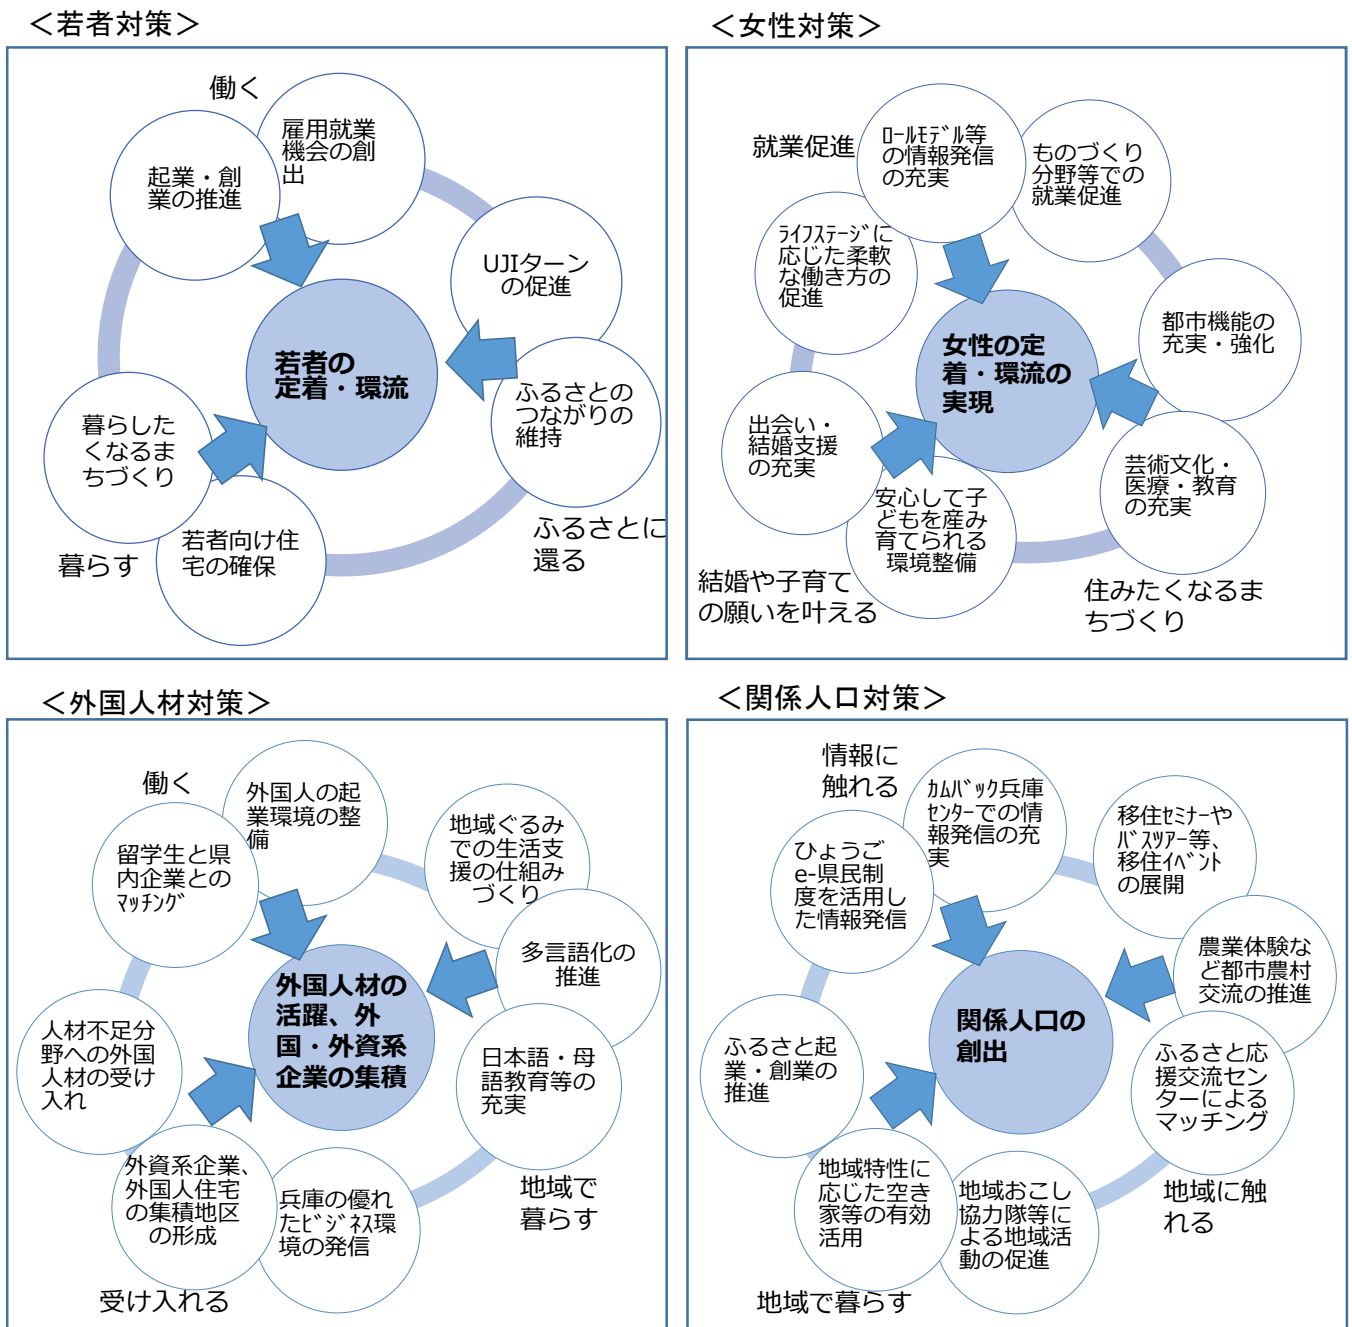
＜若者対策＞

働く

雇用就業機会の創出

起業・創業の推進

UJIターンの促進

若者の定着・環流

ふるさととのつながりの維持

暮らしたくなるまちづくり

若者向け住宅の確保

暮らす

ふるさとに還る

＜女性対策＞

就業促進

ﾛｰﾙﾓﾃﾞﾙ等の情報発信の充実

ものづくり分野等での就業促進

ﾗｲﾌｽﾃｰｼﾞに応じた柔軟な働き方の促進

都市機能の充実・強化

女性の定着・環流の実現

出会い・結婚支援の充実

芸術文化・医療・教育の充実

安心して子どもを産み育てられる環境整備

結婚や子育ての願いを叶える

住みたくなるまちづくり

＜外国人材対策＞

働く

外国人の起業環境の整備

留学生と県内企業とのﾏｯﾁﾝｸﾞ

地域ぐるみでの生活支援の仕組みづくり

多言語化の推進

外国人材の活躍、外国・外資系企業の集積

人材不足分野への外国人材の受け入れ

日本語・母語教育等の充実

外資系企業、外国人住宅の集積地区の形成

兵庫の優れたﾋﾞｼﾞﾈｽ環境の発信

地域で暮らす

受け入れる

＜関係人口対策＞

情報に触れる

ｶﾑﾊﾞｯｸ兵庫ｾﾝﾀｰでの情報発信の充実

移住ｾﾐﾅｰやﾊﾞｽﾂｱｰ等、移住ｲﾍﾞﾝﾄの展開

ひょうごe-県民制度を活用した情報発信

農業体験など都市農村交流の推進

関係人口の創出

ふるさと起業・創業の推進

ふるさと応援交流センターによるマッチング

地域特性に応じた空き家等の有効活用

地域おこし協力隊等による地域活動の促進

地域に触れる

地域で暮らす